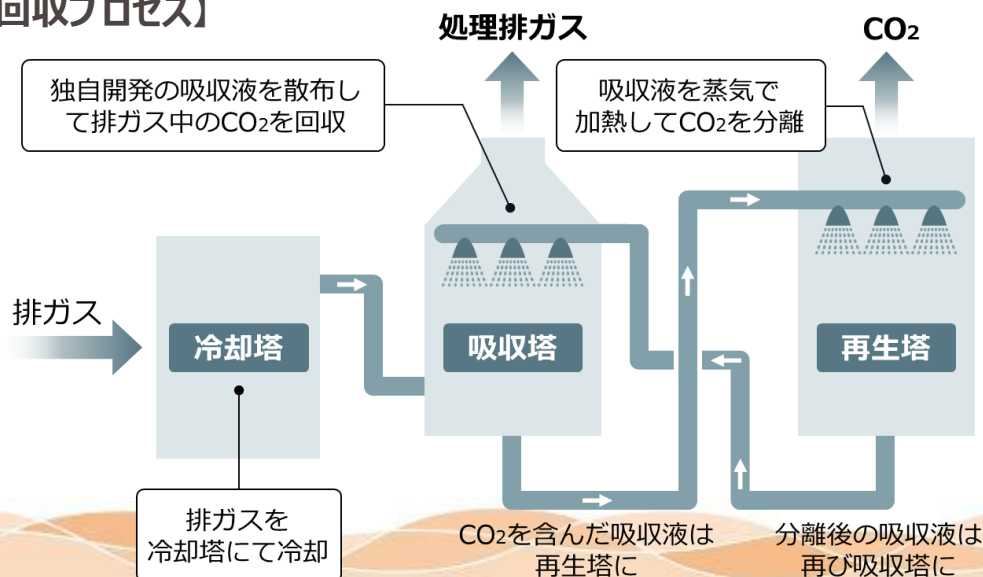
回収プロセス】

処理排ガス

$CO_2$

独自開発の吸収液を散布して排ガス中の$CO_2$を回収

吸収液を蒸気で加熱して$CO_2$を分離

排ガス

冷却塔

吸収塔

再生塔

排ガスを冷却塔にて冷却

$CO_2$を含んだ吸収液は再生塔に

分離後の吸収液は再び吸収塔に